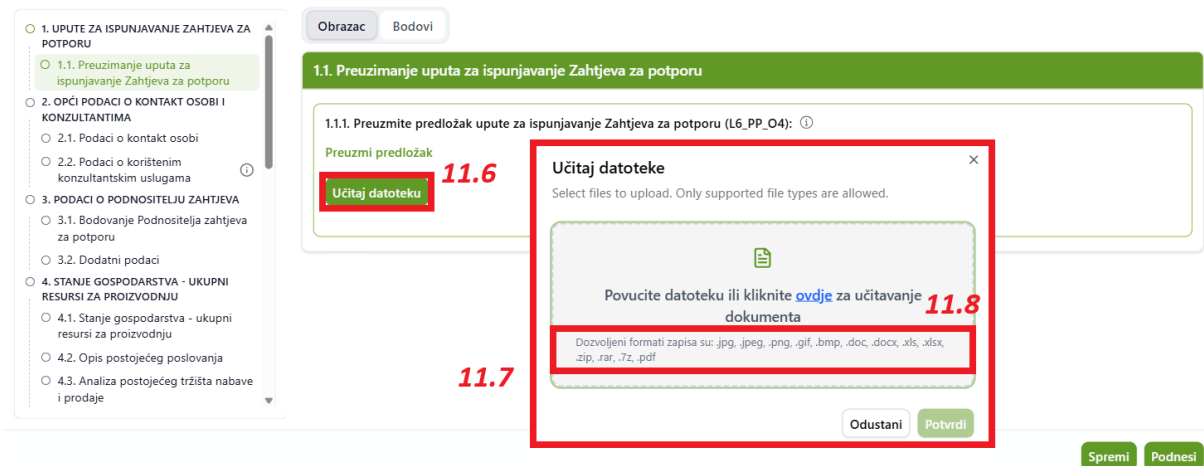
1. UPUTE ZA ISPUNJAVANJE ZAHTJEVA ZA POTPORU
1.1. Preuzimanje uputa za ispunjavanje Zahtjeva za potporu
2. OPĆI PODACI O KONTAKT OSOBI I KONZULTANTIMA
2.1. Podaci o kontakt osobi
2.2. Podaci o korištenim konzultantskim uslugama
3. PODACI O PODNOSITELJU ZAHTJEVA
3.1. Bodovanje Podnositelja zahtjeva za potporu
3.2. Dodatni podaci
4. STANJE GOSPODARSTVA - UKUPNI RESURSI ZA PROIZVODNJU
4.1. Stanje gospodarstva - ukupni resursi za proizvodnju
4.2. Opis postojećeg poslovanja
4.3. Analiza postojećeg tržišta nabave i prodaje

Obrazac
Bodovi

1.1. Preuzimanje uputa za ispunjavanje Zahtjeva za potporu

1.1.1. Preuzmite predložak upute za ispunjavanje Zahtjeva za potporu (L6_PP_O4):

Preuzmi predložak

Učitaj datoteku

11.6

Učitaj datoteke

Select files to upload. Only supported file types are allowed.

Povucite datoteku ili kliknite ovdje za učitavanje dokumenta

11.8

Dozvoljeni formati zapisa su: .jpg, .jpeg, .png, .gif, .bmp, .doc, .docx, .xls, .xlsx, .zip, .rar, .7z, .pdf

11.7

Odustani
Potvrdi

Spremi
Podnesi